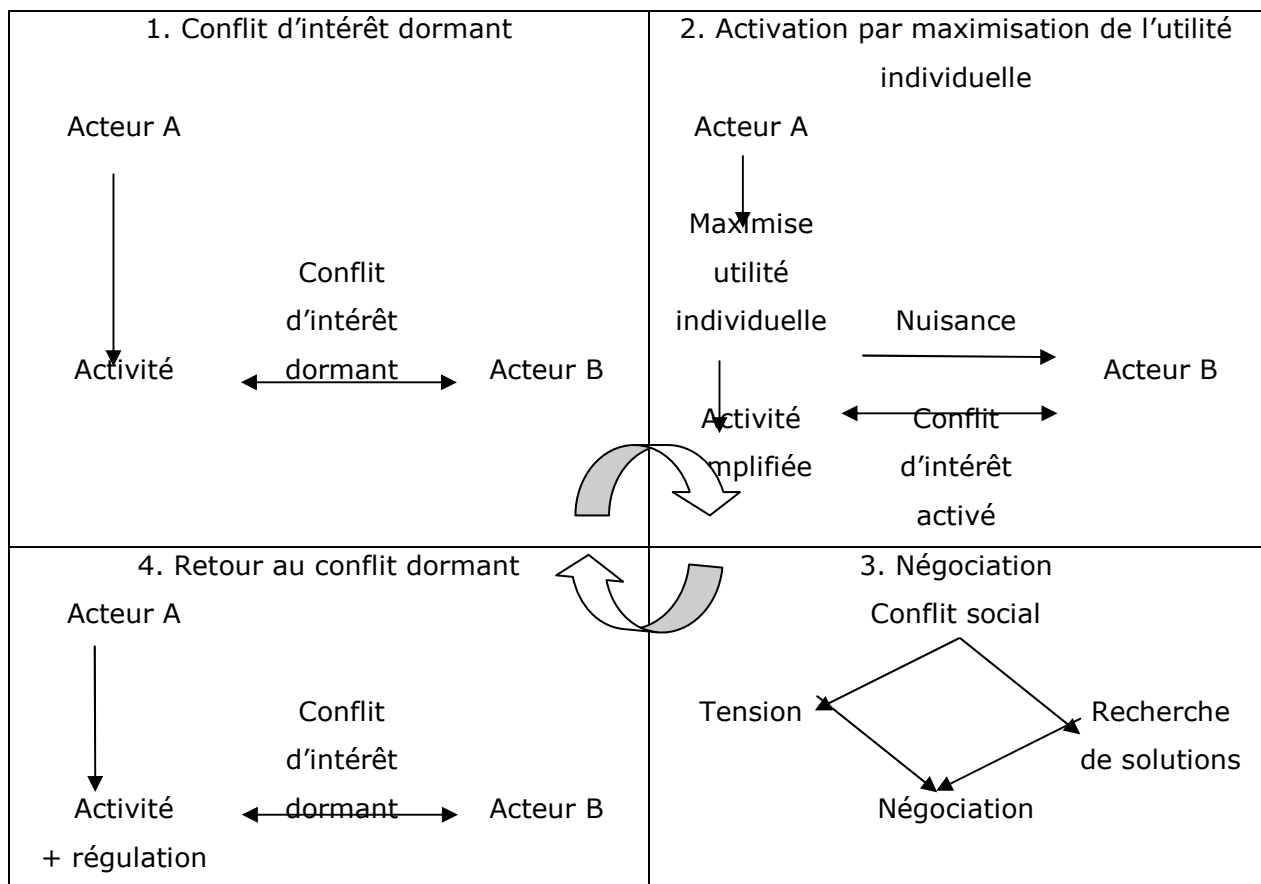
| 1. Conflit d'intérêt dormant | 2. Activation par maximisation de l'utilité individuelle |
|---|---|
| Acteur A<br>Conflit d'intérêt dormant<br>Activité Acteur B | Acteur A<br>Maximise utilité individuelle<br>Nuisance<br>Acteur B<br>Activité amplifiée<br>Conflit d'intérêt activé |
| 4. Retour au conflit dormant | 3. Négociation |
| Acteur A<br>Conflit d'intérêt dormant<br>Activité + régulation Acteur B | Conflit social<br>Tension<br>Recherche de solutions<br>Négociation |